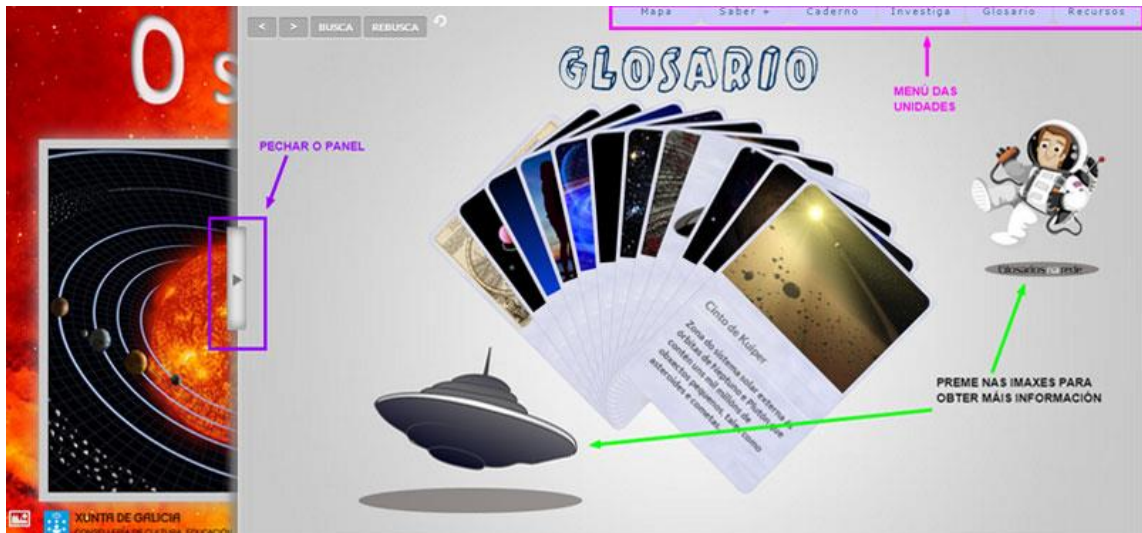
O s

< > BUSCA REBUSCA

Mapa Saber + Caderno Investiga Glosario Recursos

GLOSARIO

MENÚ DAS UNIDADES

PECHAR O PANEL

Cinto de Kuiper

Zona do sistema solar externa ás órbitas de Neptuno e Plutón que contén uns mil millóns de obxectos pequenos, tales como asteroides e cometas.

Glosarios na rede

PREME NAS IMAXES PARA OBTER MÁIS INFORMACIÓN

XUNTA DE GALICIA
CONSELLERÍA DE CULTURA, EDUCACIÓN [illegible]